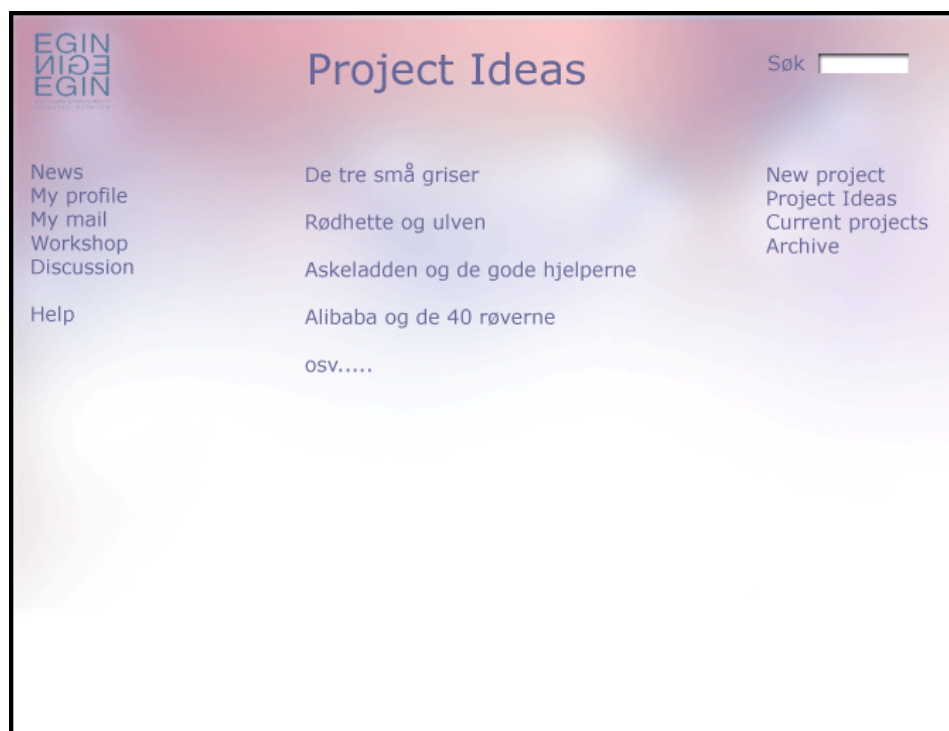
EGIN
EGIN
EGIN
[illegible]

Project Ideas

Søk

News
My profile
My mail
Workshop
Discussion

Help

De tre små griser

Rødhette og ulven

Askeladden og de gode hjelperne

Alibaba og de 40 røverne

osv.....

New project
Project Ideas
Current projects
Archive